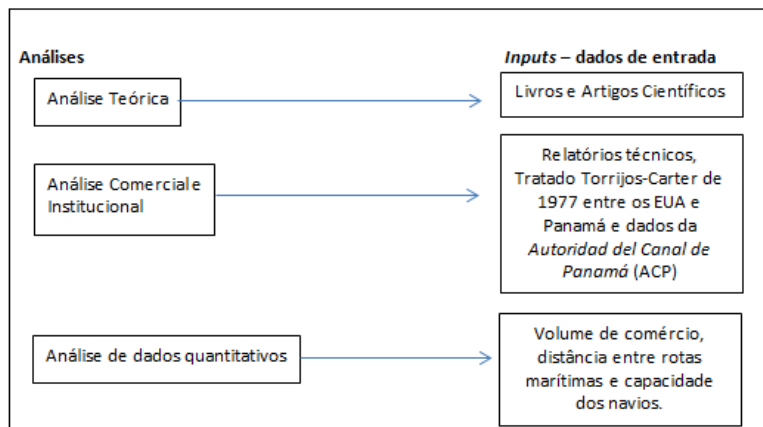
Análises

Inputs – dados de entrada

Análise Teórica

Livros e Artigos Científicos

Análise Comercial e Institucional

Relatórios técnicos, Tratado Torrijos-Carter de 1977 entre os EUA e Panamá e dados da Autoridad del Canal de Panamá (ACP)

Análise de dados quantitativos

Volume de comércio, distância entre rotas marítimas e capacidade dos navios.